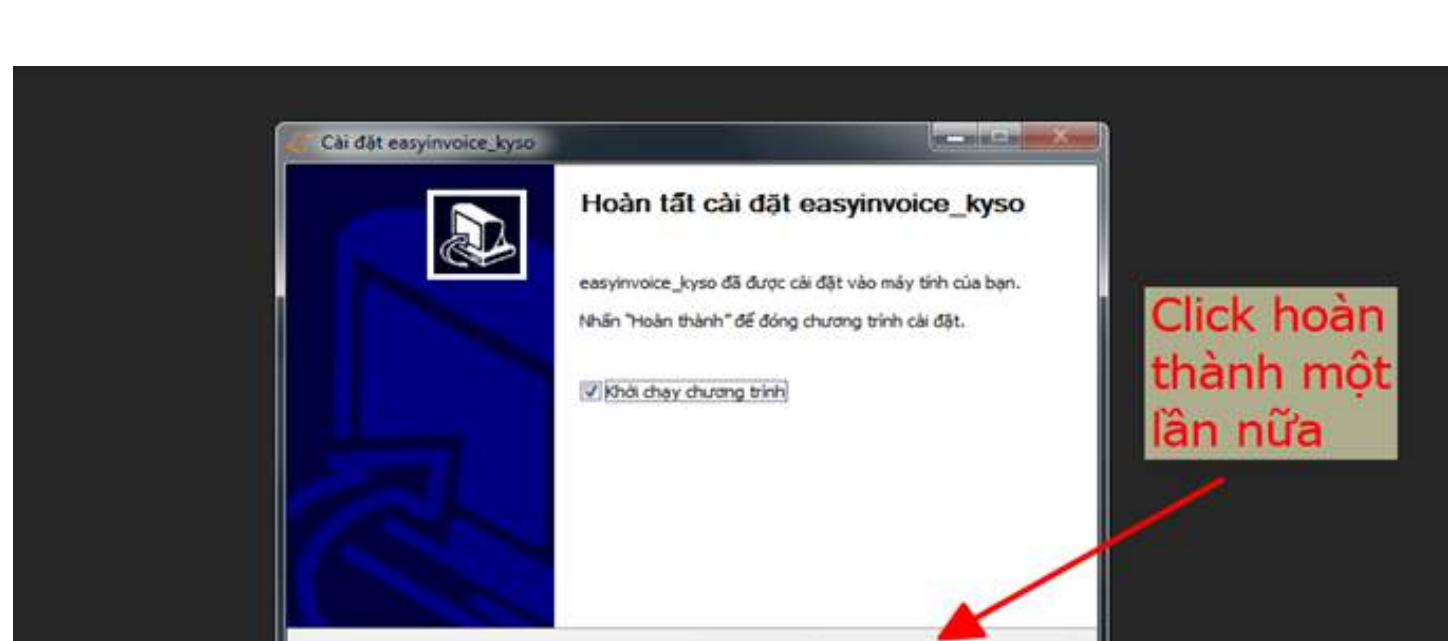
Cài đặt easyinvoice_kyso

Hoàn tất cài đặt easyinvoice_kyso

easyinvoice_kyso đã được cài đặt vào máy tính của bạn.

Nhấn "Hoàn thành" để đóng chương trình cài đặt.

Khởi chạy chương trình

Click hoàn thành một lần nữa